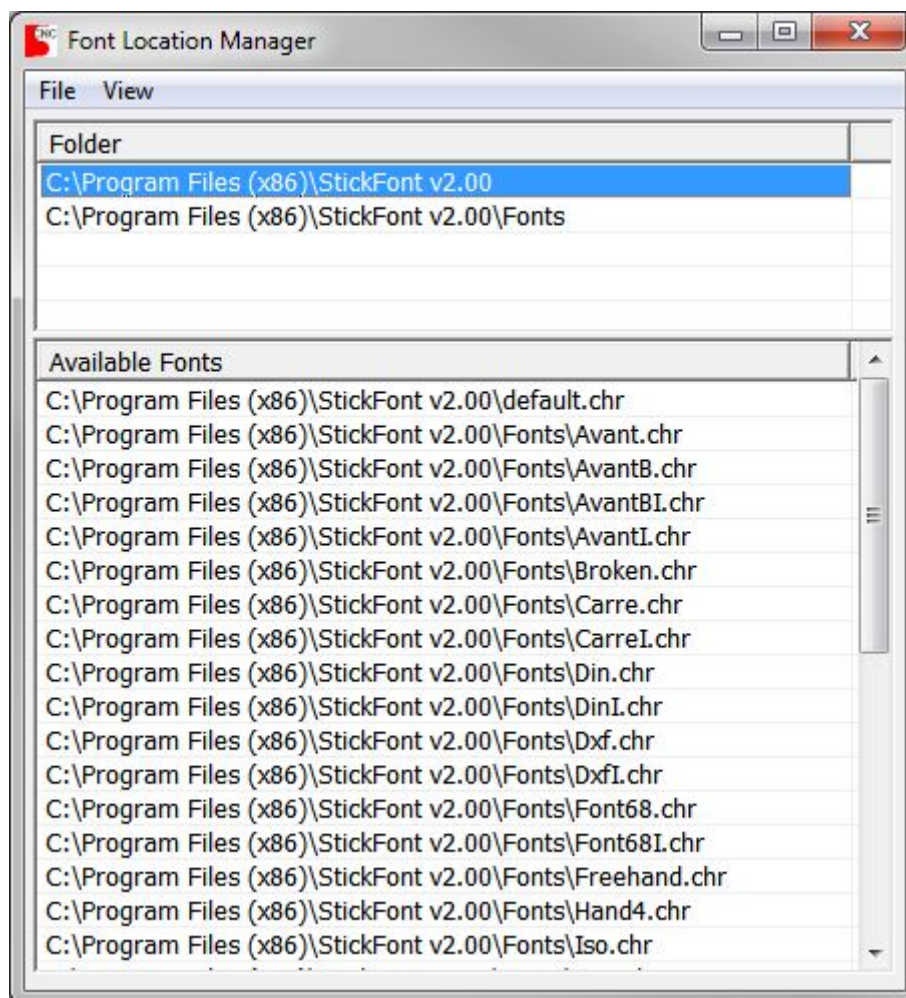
CNC Font Location Manager

File View

Folder

C:\Program Files (x86)\StickFont v2.00
C:\Program Files (x86)\StickFont v2.00\Fonts

Available Fonts

C:\Program Files (x86)\StickFont v2.00\default.chr
C:\Program Files (x86)\StickFont v2.00\Fonts\Avant.chr
C:\Program Files (x86)\StickFont v2.00\Fonts\AvantB.chr
C:\Program Files (x86)\StickFont v2.00\Fonts\AvantBI.chr
C:\Program Files (x86)\StickFont v2.00\Fonts\AvantI.chr
C:\Program Files (x86)\StickFont v2.00\Fonts\Broken.chr
C:\Program Files (x86)\StickFont v2.00\Fonts\Carre.chr
C:\Program Files (x86)\StickFont v2.00\Fonts\CarreI.chr
C:\Program Files (x86)\StickFont v2.00\Fonts\Din.chr
C:\Program Files (x86)\StickFont v2.00\Fonts\DinI.chr
C:\Program Files (x86)\StickFont v2.00\Fonts\Dxf.chr
C:\Program Files (x86)\StickFont v2.00\Fonts\DxfI.chr
C:\Program Files (x86)\StickFont v2.00\Fonts\Font68.chr
C:\Program Files (x86)\StickFont v2.00\Fonts\Font68I.chr
C:\Program Files (x86)\StickFont v2.00\Fonts\Freehand.chr
C:\Program Files (x86)\StickFont v2.00\Fonts\Hand4.chr
C:\Program Files (x86)\StickFont v2.00\Fonts\Iso.chr
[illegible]